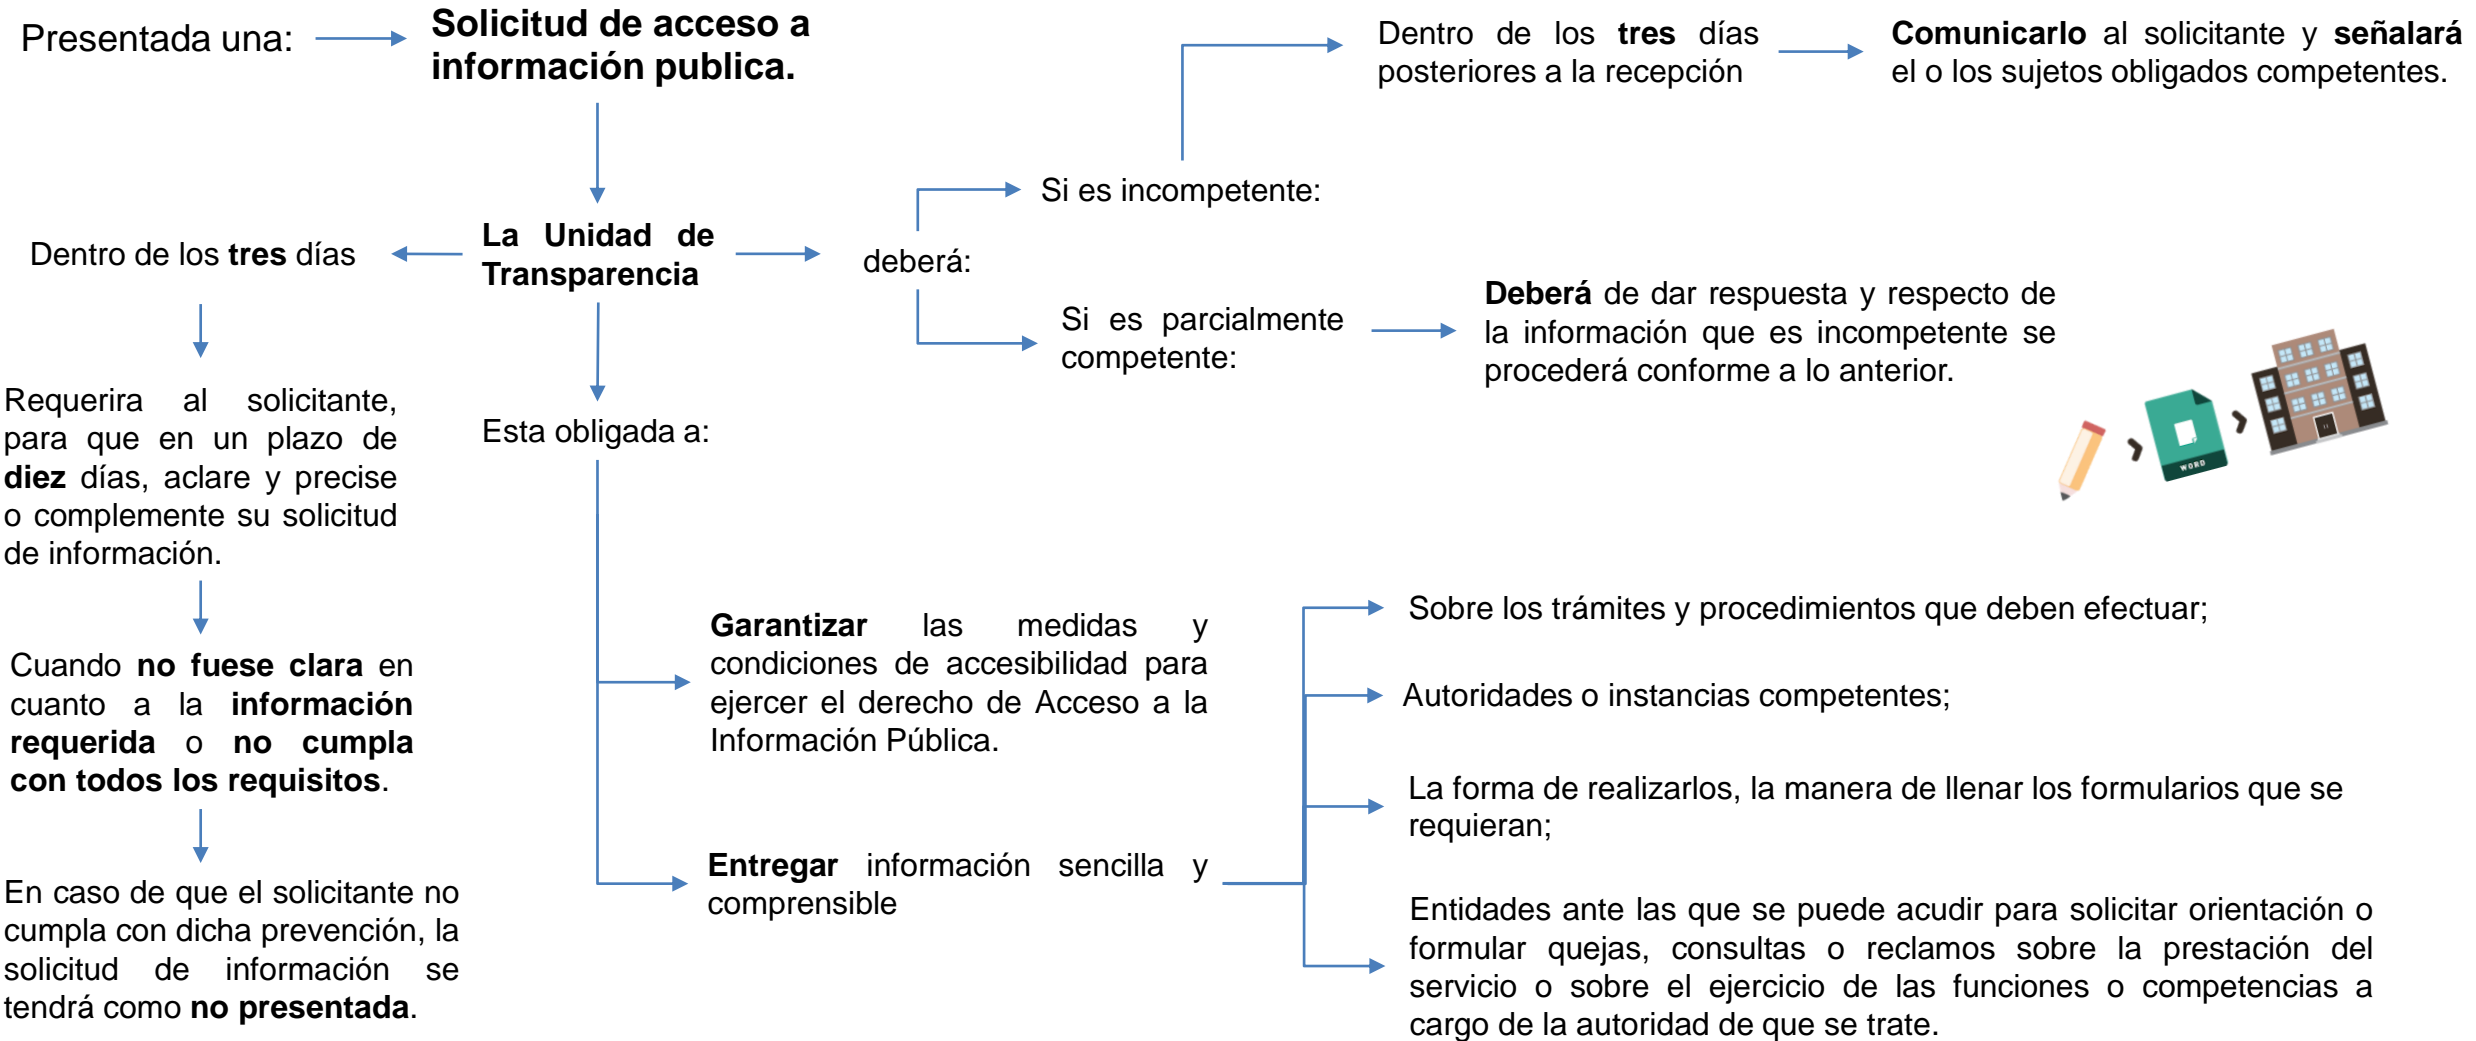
Presentada una:

Solicitud de acceso a información publica.

Dentro de los tres días posteriores a la recepción

Comunicarlo al solicitante y señalará el o los sujetos obligados competentes.

Si es incompetente:

Dentro de los tres días

La Unidad de Transparencia

deberá:

Si es parcialmente competente:

Deberá de dar respuesta y respecto de la información que es incompetente se procederá conforme a lo anterior.

WORD

Requerira al solicitante, para que en un plazo de diez días, aclare y precise o complemente su solicitud de información.

Esta obligada a:

Cuando no fuese clara en cuanto a la información requerida o no cumpla con todos los requisitos.

En caso de que el solicitante no cumpla con dicha prevención, la solicitud de información se tendrá como no presentada.

Garantizar las medidas y condiciones de accesibilidad para ejercer el derecho de Acceso a la Información Pública.

Entregar información sencilla y comprensible

Sobre los trámites y procedimientos que deben efectuar;

Autoridades o instancias competentes;

La forma de realizarlos, la manera de llenar los formularios que se requieran;

Entidades ante las que se puede acudir para solicitar orientación o formular quejas, consultas o reclamos sobre la prestación del servicio o sobre el ejercicio de las funciones o competencias a cargo de la autoridad de que se trate.